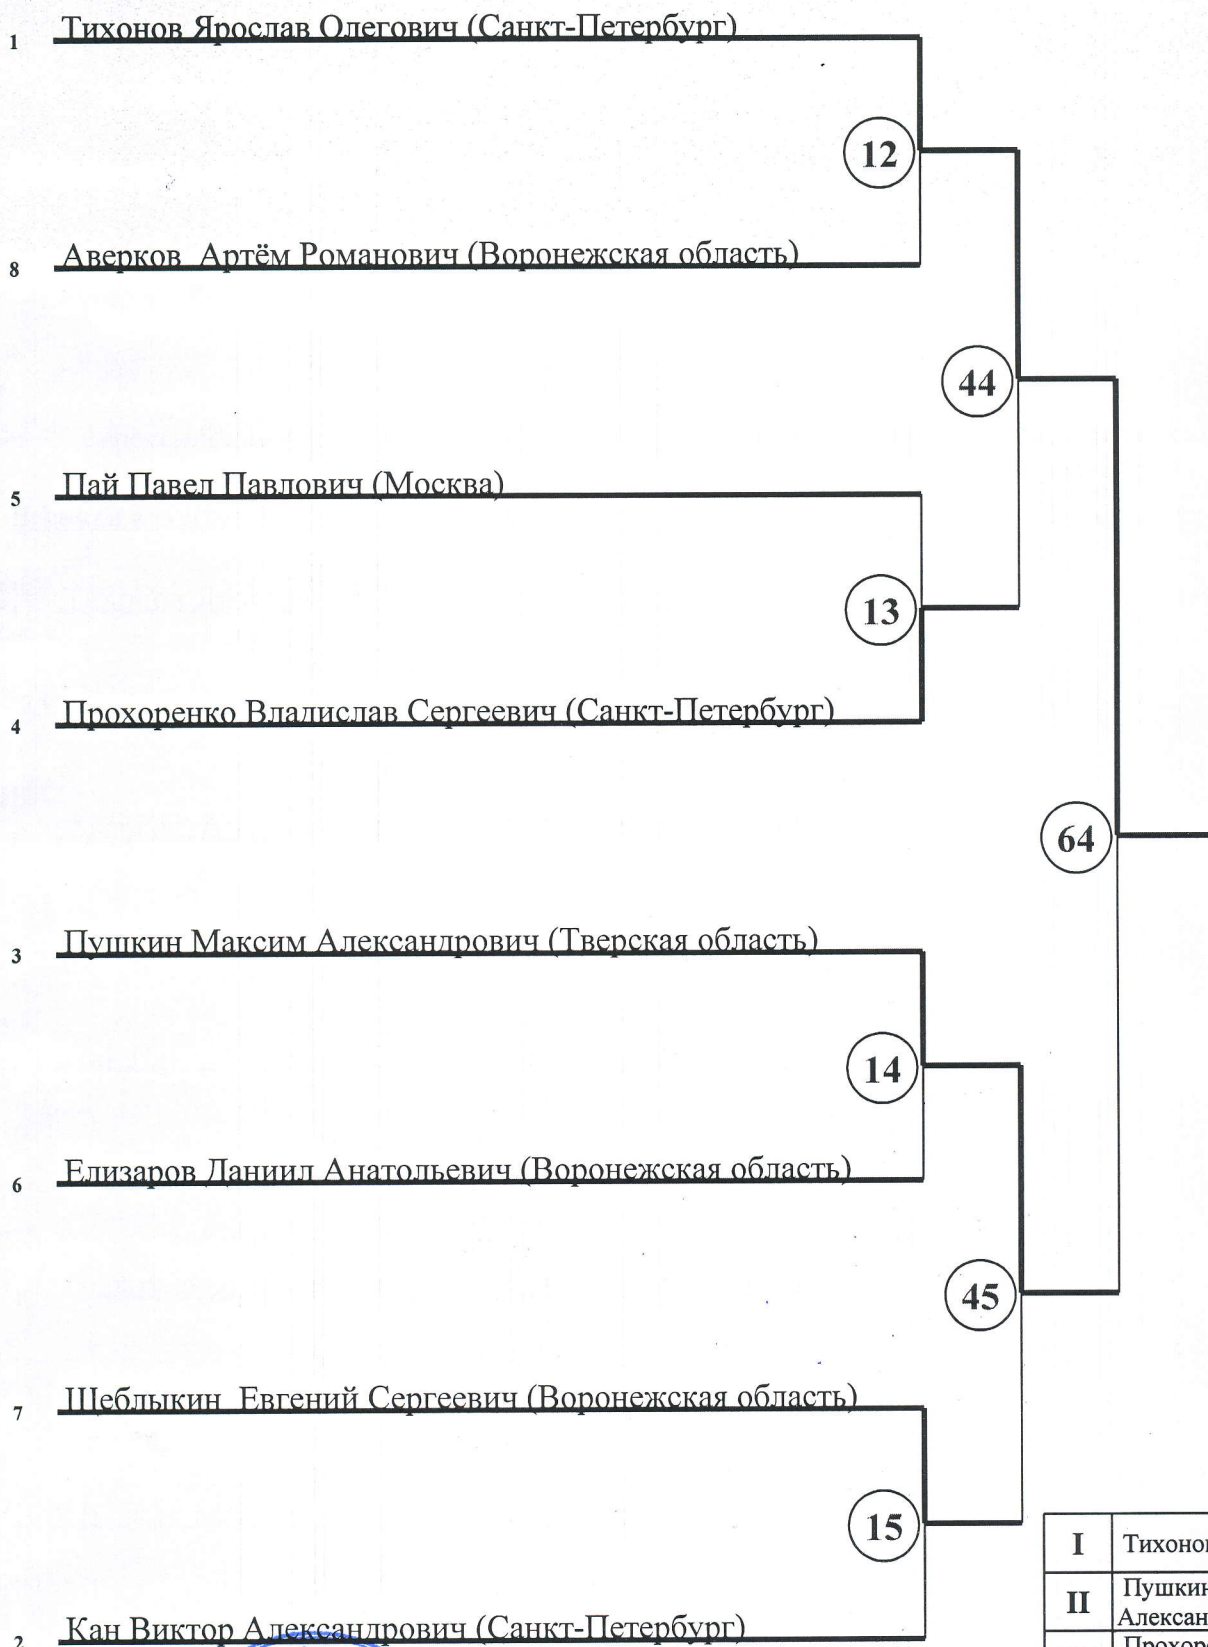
1 Тихонов Ярослав Олегович (Санкт-Петербург)

12

8 Аверков Артём Романович (Воронежская область)

44

5 Пай Павел Павлович (Москва)

13

4 Прохоренко Владислав Сергеевич (Санкт-Петербург)

64

3 Пушкин Максим Александрович (Тверская область)

14

6 Елизаров Даниил Анатольевич (Воронежская область)

45

7 Щеблыкин Евгений Сергеевич (Воронежская область)

15

2 Кан Виктор Александрович (Санкт-Петербург)

| I | Тихоно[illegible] |
|---|---|
| II | Пушкин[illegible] Алексан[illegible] |
| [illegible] | Прохоре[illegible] |